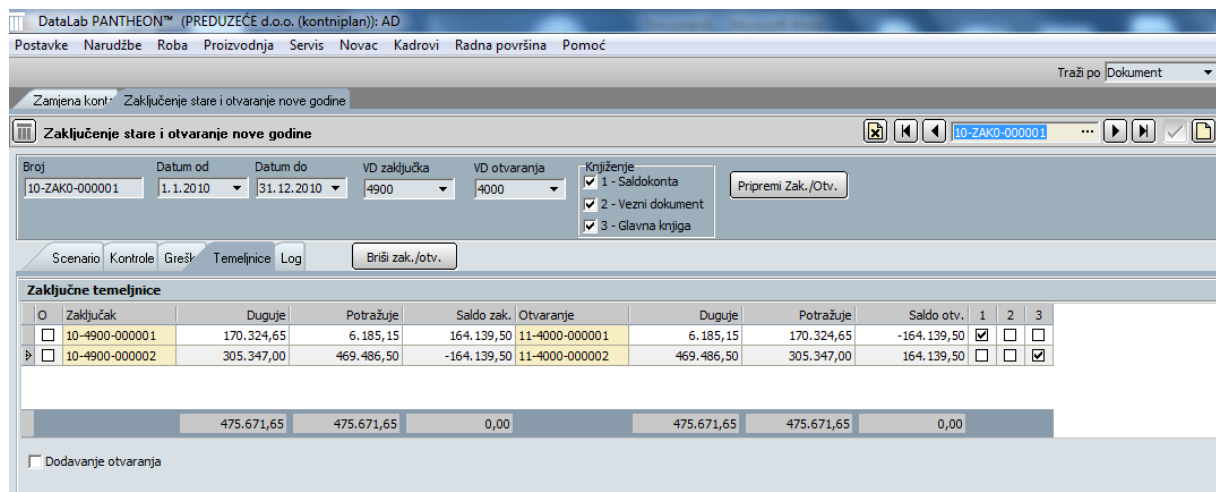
DataLab PANTHEON™ (PREDUZEĆE d.o.o. (kontniplan)): AD

Postavke Narudžbe Roba Proizvodnja Servis Novac Kadrovi Radna površina Pomoć

Traži po Dokument

Zamjena konti Zaključenje stare i otvaranje nove godine

Zaključenje stare i otvaranje nove godine

10-ZAK0-000001

Broj
10-ZAK0-000001

Datum od
1.1.2010

Datum do
31.12.2010

VD zaključka
4900

VD otvaranja
4000

Knjiženje
1 - Saldokonta
2 - Vezni dokument
3 - Glavna knjiga

Pripremi Zak./Otv.

Scenario Kontrole Greški Temeljnice Log

Briši zak./otv.

Zaključne temeljnice

| O | Zaključak | Duguje | Potražuje | Saldo zak. | Otvaranje | Duguje | Potražuje | Saldo otv. | 1 | 2 | 3 |
|---|---|---|---|---|---|---|---|---|---|---|---|
| ☐ | 10-4900-000001 | 170.324,65 | 6.185,15 | 164.139,50 | 11-4000-000001 | 6.185,15 | 170.324,65 | -164.139,50 | ☑ | ☐ | ☐ |
| ☐ | 10-4900-000002 | 305.347,00 | 469.486,50 | -164.139,50 | 11-4000-000002 | 469.486,50 | 305.347,00 | 164.139,50 | ☐ | ☐ | ☑ |
| | | 475.671,65 | 475.671,65 | 0,00 | | 475.671,65 | 475.671,65 | 0,00 | | | |

Dodavanje otvaranja